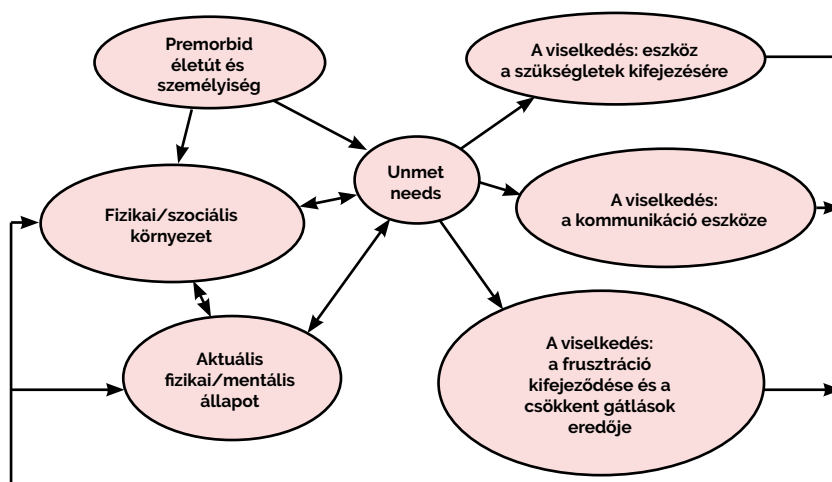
Premorbid életút és személyiség

A viselkedés: eszköz a szükségletek kifejezésére

Unmet needs

Fizikai/szociális környezet

A viselkedés: a kommunikáció eszköze

Aktuális fizikai/mentális állapot

A viselkedés: a frusztráció kifejeződése és a csökkent gátlások eredője